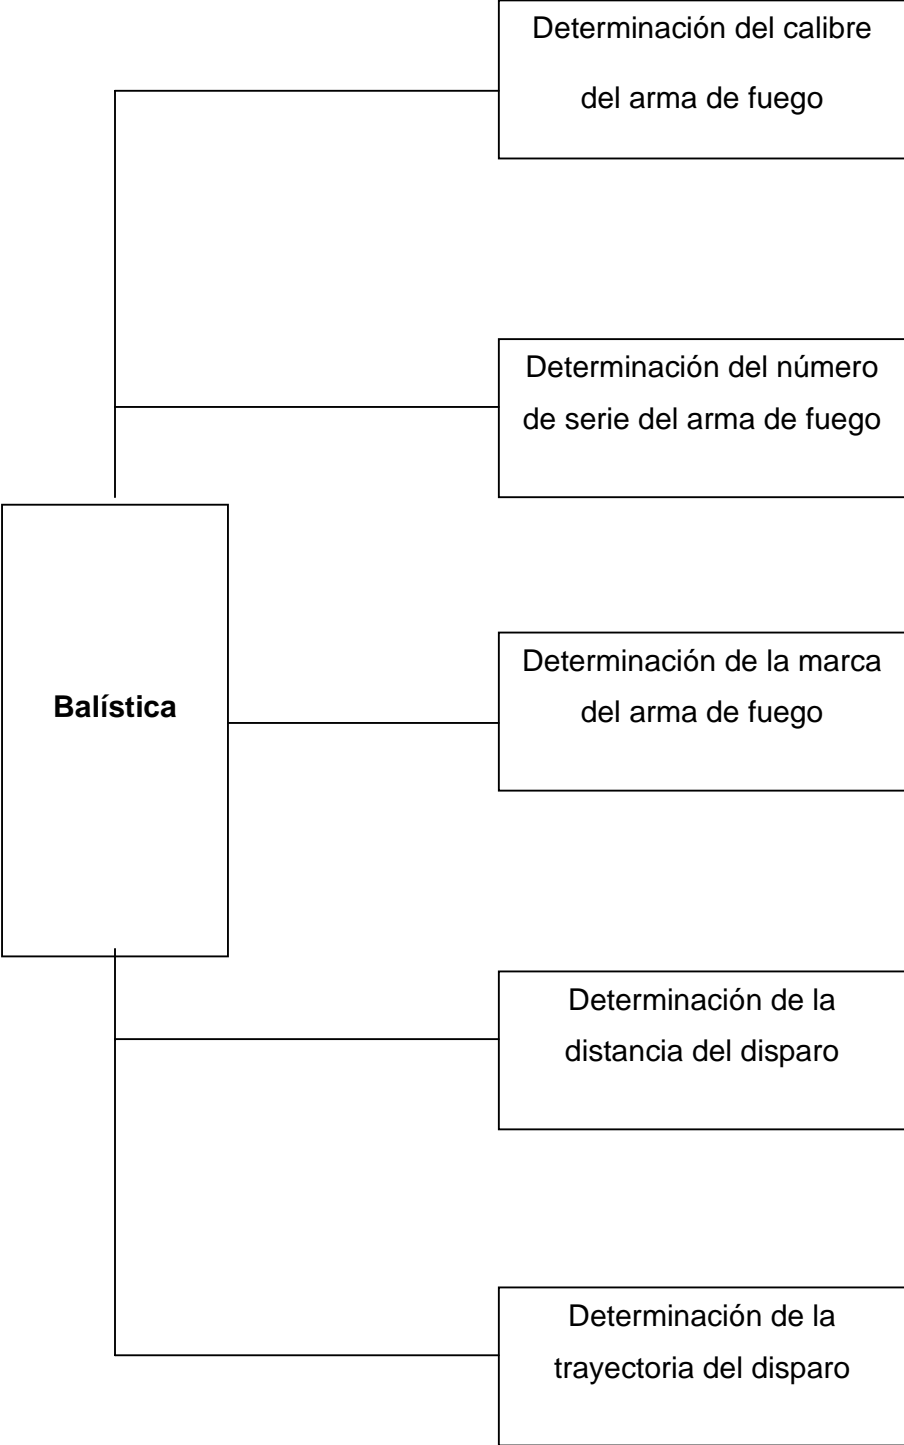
Balística

Determinación del calibre del arma de fuego

Determinación del número de serie del arma de fuego

Determinación de la marca del arma de fuego

Determinación de la distancia del disparo

Determinación de la trayectoria del disparo